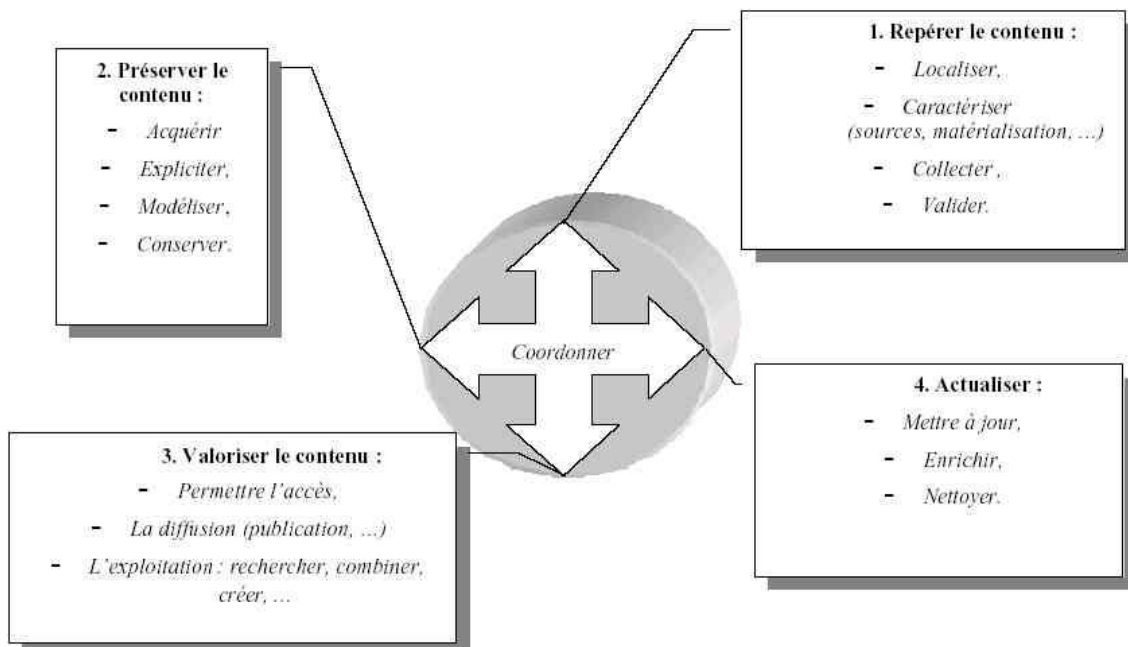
1. Repérer le contenu :
- Localiser,
- Caractériser (sources, matérialisation, …)
- Collecter ,
- Valider.

2. Préserver le contenu :
- Acquérir
- Expliciter,
- Modéliser,
- Conserver.

Coordonner

4. Actualiser :
- Mettre à jour,
- Enrichir,
- Nettoyer.

3. Valoriser le contenu :
- Permettre l'accès,
- La diffusion (publication, …)
- L'exploitation : rechercher, combiner, créer, …